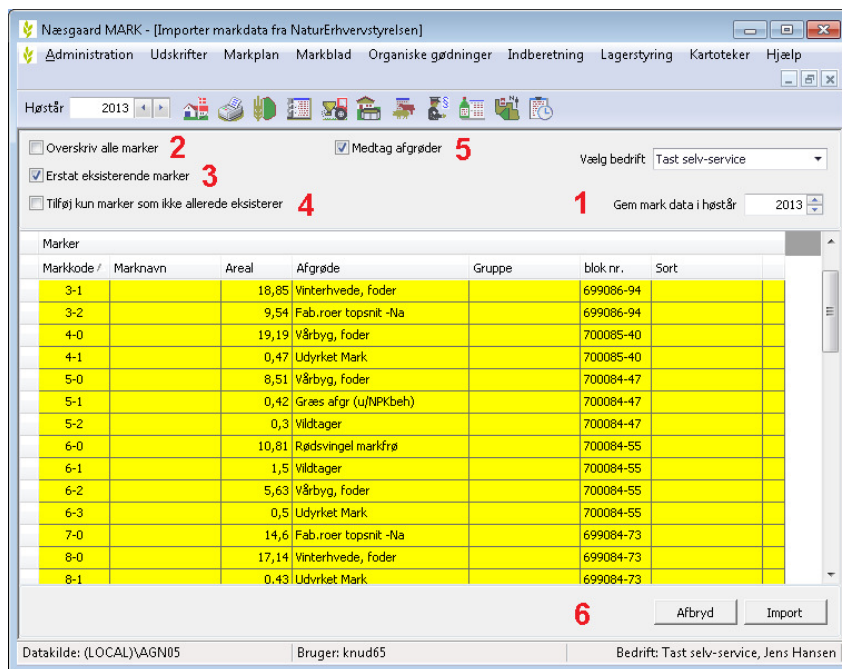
Næsgaard MARK - [Importer markdata fra NaturErhvervstyrelsen]

Administration Udskrifter Markplan Markblad Organiske gødninger Indberetning Lagerstyring Kartoteker Hjælp

Høstår 2013

Overskriv alle marker 2
Erstat eksisterende marker 3
Tilføj kun marker som ikke allerede eksisterer 4
Medtag afgrøder 5
Vælg bedrift Tast selv-service
1 Gem mark data i høstår 2013

Marker

| Markkode | Marknavn | Areal | Afgrøde | Gruppe | blok nr. | Sort |
|---|---|---|---|---|---|---|
| 3-1 | | 18,85 | Vinterhvede, foder | | 699086-94 | |
| 3-2 | | 9,54 | Fab.roer topsnit -Na | | 699086-94 | |
| 4-0 | | 19,19 | Vårbyg, foder | | 700085-40 | |
| 4-1 | | 0,47 | Udyrket Mark | | 700085-40 | |
| 5-0 | | 8,51 | Vårbyg, foder | | 700084-47 | |
| 5-1 | | 0,42 | Græs afgr (u/NPKbeh) | | 700084-47 | |
| 5-2 | | 0,3 | Vildtager | | 700084-47 | |
| 6-0 | | 10,81 | Rødsvingel markfrø | | 700084-55 | |
| 6-1 | | 1,5 | Vildtager | | 700084-55 | |
| 6-2 | | 5,63 | Vårbyg, foder | | 700084-55 | |
| 6-3 | | 0,5 | Udyrket Mark | | 700084-55 | |
| 7-0 | | 14,6 | Fab.roer topsnit -Na | | 699084-73 | |
| 8-0 | | 17,14 | Vinterhvede, foder | | 699084-73 | |
| 8-1 | | 0,43 | Udyrket Mark | | 699084-73 | |

6 Afbryd Import

Datakilde: (LOCAL)\AGN05 Bruger: knud65 Bedrift: Tast selv-service, Jens Hansen